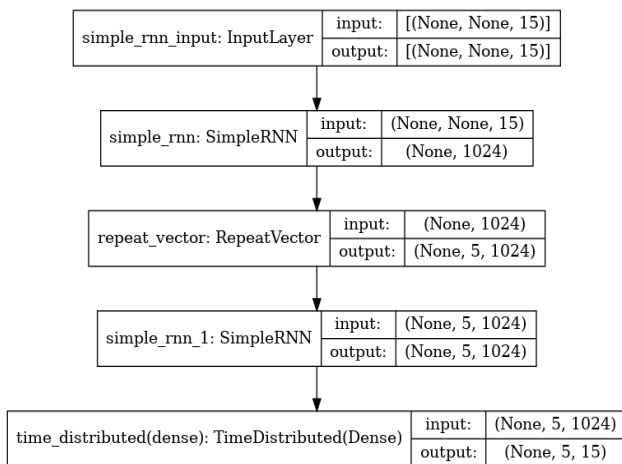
| simple_rnn_input: InputLayer | input: | [(None, None, 15)] |
|---|---|---|
| | output: | [(None, None, 15)] |

| simple_rnn: SimpleRNN | input: | (None, None, 15) |
|---|---|---|
| | output: | (None, 1024) |

| repeat_vector: RepeatVector | input: | (None, 1024) |
|---|---|---|
| | output: | (None, 5, 1024) |

| simple_rnn_1: SimpleRNN | input: | (None, 5, 1024) |
|---|---|---|
| | output: | (None, 5, 1024) |

| time_distributed(dense): TimeDistributed(Dense) | input: | (None, 5, 1024) |
|---|---|---|
| | output: | (None, 5, 15) |